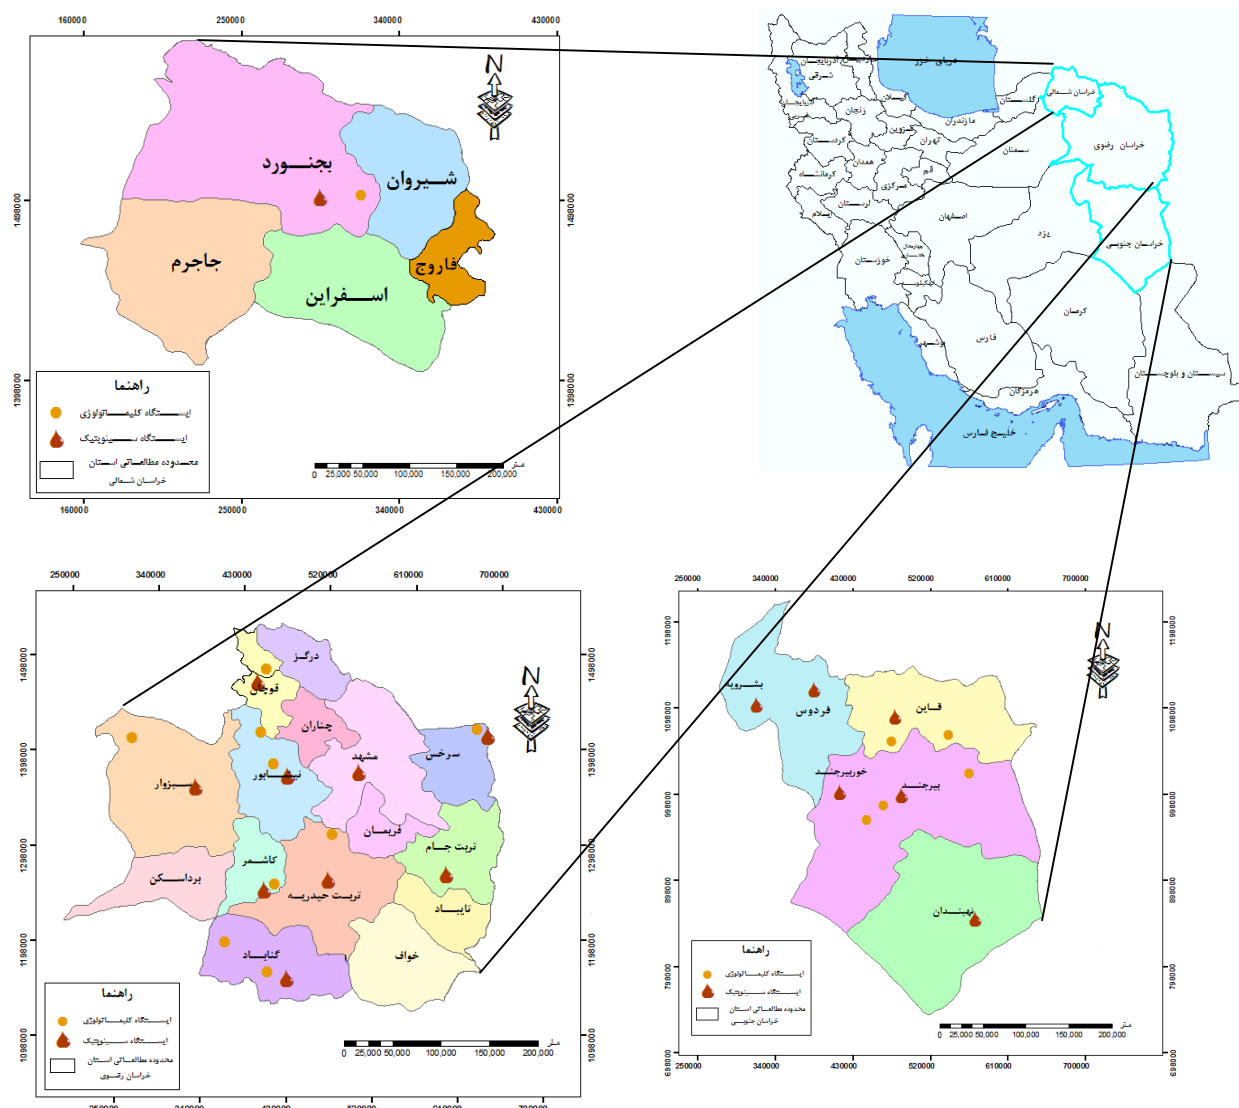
160000 250000 340000 430000

N

بجنورد
شیروان
جاجرم
فاروج
اسفراین

1498000 1398000

راهنما
ایستگاه کلیماتولوژی
ایستگاه سینوپتیک
محدوده مطالعاتی استان خراسان شمالی

متر
0 25,000 50,000 100,000 150,000 200,000

160000 250000 340000 430000

دریای خزر
آذربایجان شرقی
اردبیل
زنجان
گیلان
مازندران
گلستان
خراسان شمالی
خراسان رضوی
قزوین
تهران
سمنان
کردستان
همدان
کرمانشاه
قم
مرکزی
ایلام
لرستان
اصفهان
یزد
خراسان جنوبی
چهارمحال
خوزستان
کهگیلویه
کرمان
فارس
بوشهر
سیستان و بلوچستان
هرمزگان
خلیج فارس

250000 340000 430000 520000 610000 700000

درگز
قوچان
چناران
مشهد
سرخس
سبزوار
نیشابور
فریمان
تربت جام
کاشمر
بردسکن
تربت حیدریه
تایباد
گناباد
خواف

N

1498000 1398000 1298000 1198000 1098000

راهنما
ایستگاه کلیماتولوژی
ایستگاه سینوپتیک
محدوده مطالعاتی استان خراسان رضوی

متر
0 25,000 50,000 100,000 150,000 200,000

250000 340000 430000 520000 610000 700000

250000 340000 430000 520000 610000 700000

بشرویه
فردوس
قاین
خوریبرجند
بیرجند
نهبندان

N

1198000 1098000 998000 898000 798000 698000

راهنما
ایستگاه کلیماتولوژی
ایستگاه سینوپتیک
محدوده مطالعاتی استان خراسان جنوبی

متر
0 25,000 50,000 100,000 150,000 200,000

250000 340000 430000 520000 610000 700000